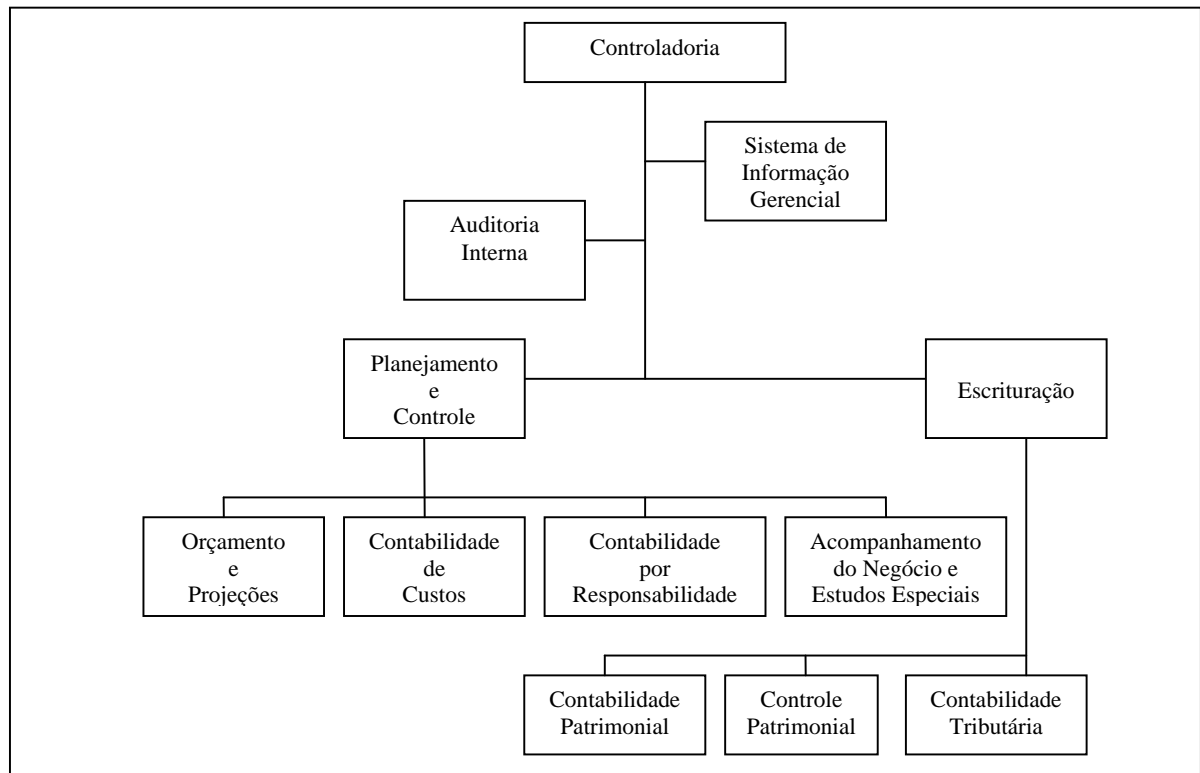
Controladoria

Sistema de Informação Gerencial

Auditoria Interna

Planejamento e Controle

Escrituração

Orçamento e Projeções

Contabilidade de Custos

Contabilidade por Responsabilidade

Acompanhamento do Negócio e Estudos Especiais

Contabilidade Patrimonial

Controle Patrimonial

Contabilidade Tributária